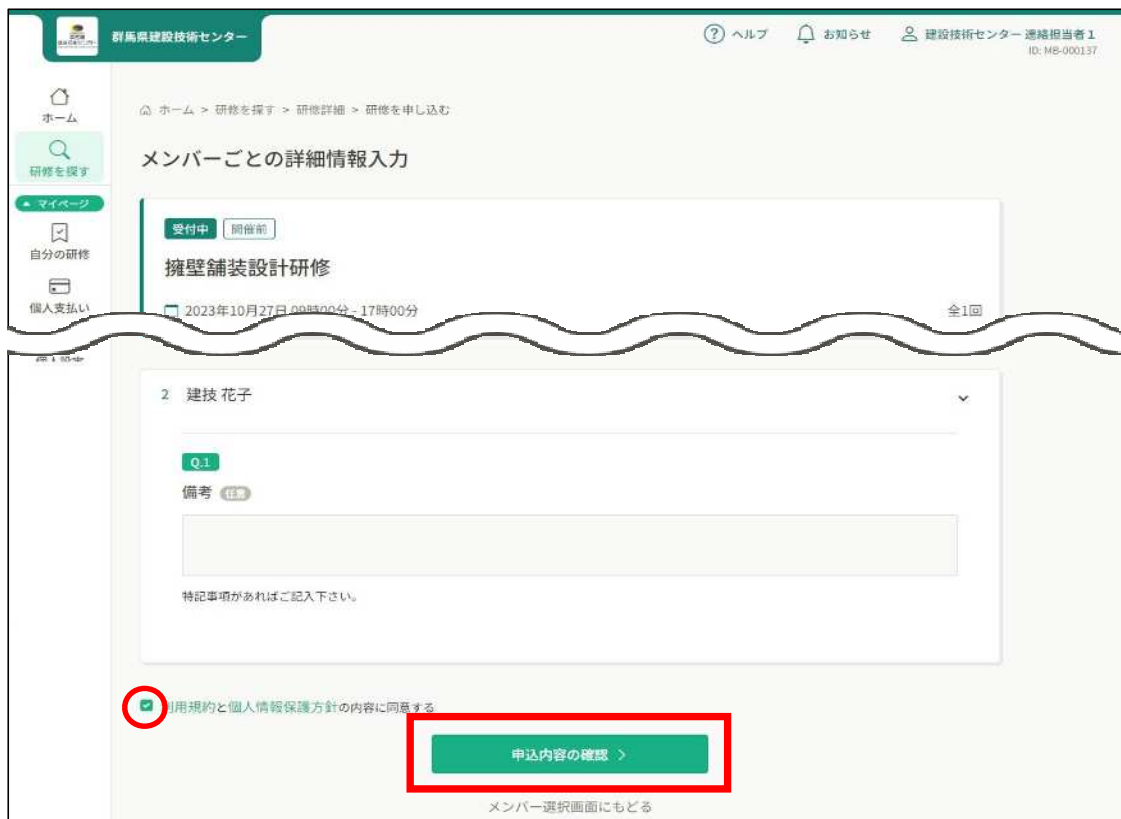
群馬県建設技術センター

ヘルプ　お知らせ　建設技術センター 連絡担当者1
ID: MB-000137

ホーム
研修を探す
マイページ
自分の研修
個人支払い

ホーム > 研修を探す > 研修詳細 > 研修を申し込む

メンバーごとの詳細情報入力

受付中　開催前

擁壁舗装設計研修

2023年10月27日 09時00分 - 17時00分　全1回

2　建技 花子

Q.1

備考 任意

特記事項があればご記入下さい。

利用規約と個人情報保護方針の内容に同意する

申込内容の確認 >

メンバー選択画面にもどる